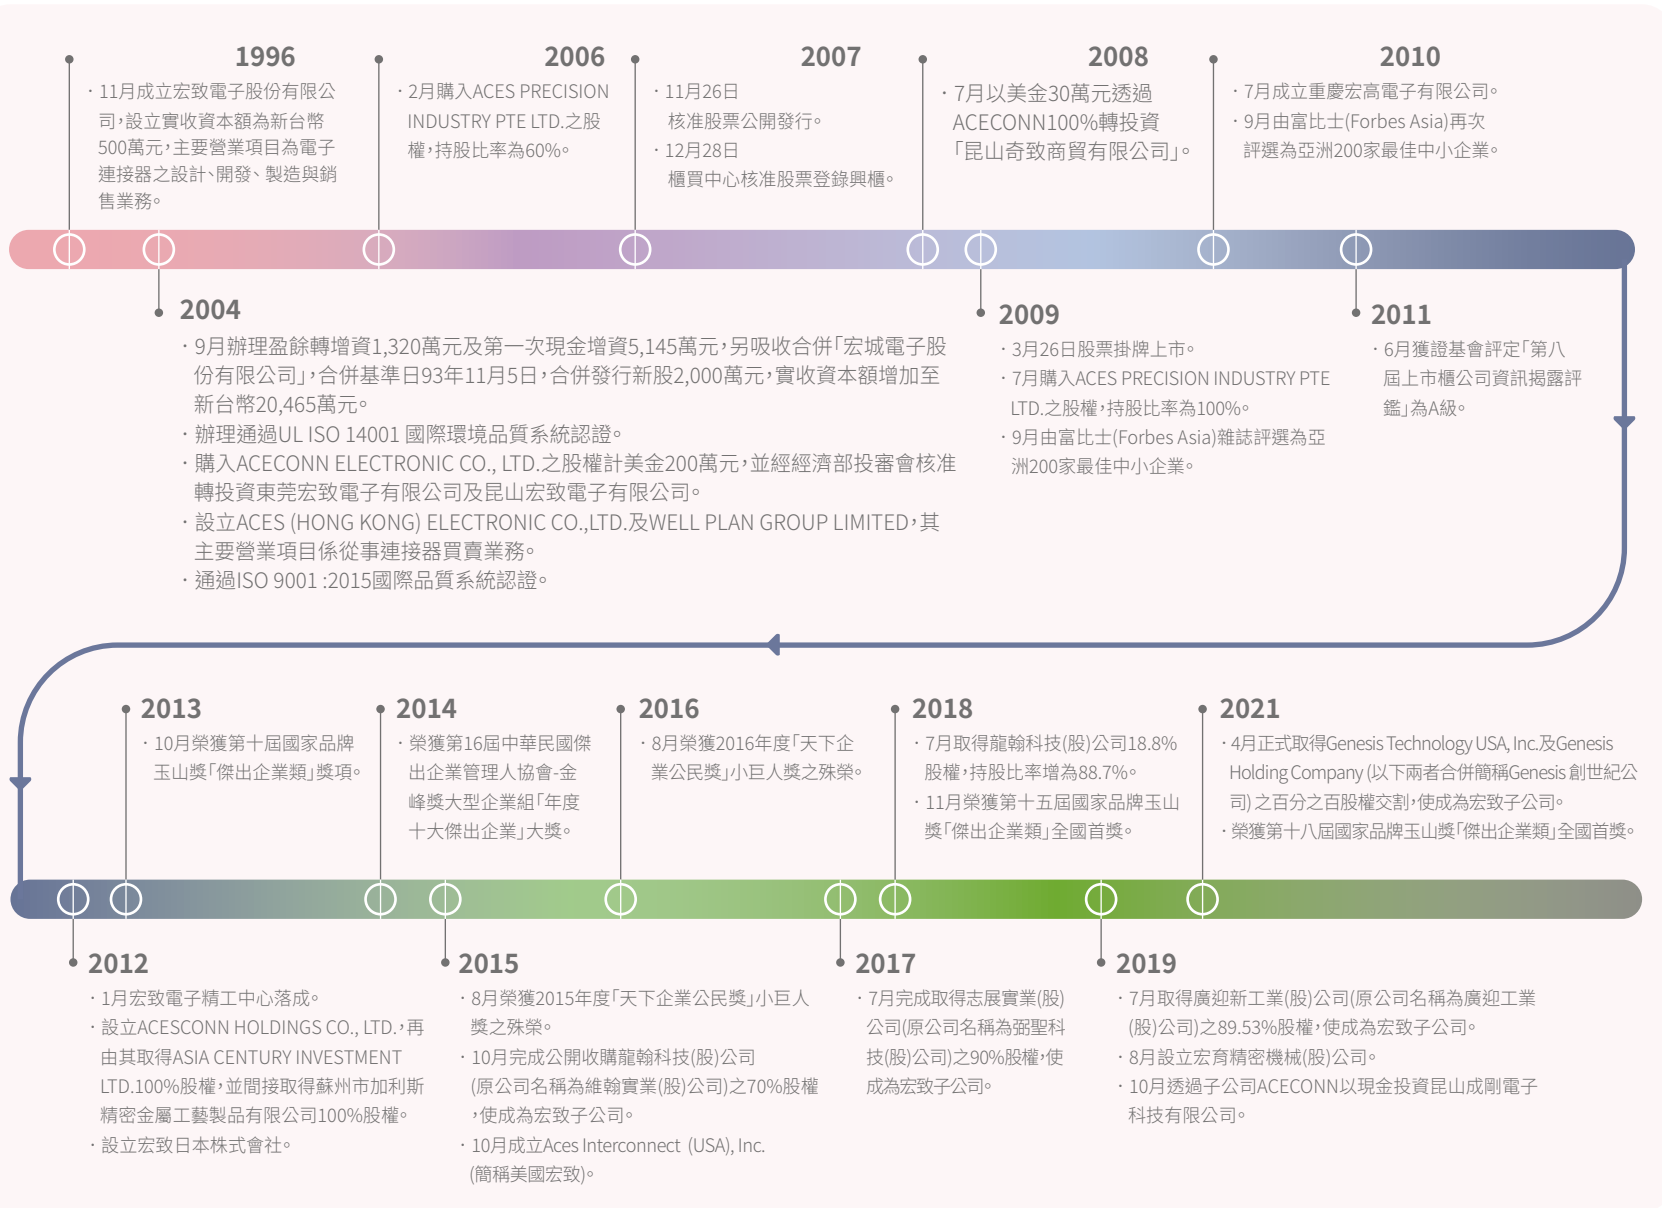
1996

・11月成立宏致電子股份有限公司，設立實收資本額為新台幣500萬元，主要營業項目為電子連接器之設計、開發、製造與銷售業務。

2006

・2月購入ACES PRECISION INDUSTRY PTE LTD.之股權，持股比率為60%。

2007

・11月26日核准股票公開發行。
・12月28日櫃買中心核准股票登錄興櫃。

2008

・7月以美金30萬元透過ACECONN100%轉投資「昆山奇致商貿有限公司」。

2010

・7月成立重慶宏高電子有限公司。
・9月由富比士(Forbes Asia)再次評選為亞洲200家最佳中小企業。

2004

・9月辦理盈餘轉增資1,320萬元及第一次現金增資5,145萬元，另吸收合併「宏城電子股份有限公司」，合併基準日93年11月5日，合併發行新股2,000萬元，實收資本額增加至新台幣20,465萬元。
・辦理通過UL ISO 14001 國際環境品質系統認證。
・購入ACECONN ELECTRONIC CO., LTD.之股權計美金200萬元，並經經濟部投審會核准轉投資東莞宏致電子有限公司及昆山宏致電子有限公司。
・設立ACES (HONG KONG) ELECTRONIC CO.,LTD.及WELL PLAN GROUP LIMITED，其主要營業項目係從事連接器買賣業務。
・通過ISO 9001 :2015國際品質系統認證。

2009

・3月26日股票掛牌上市。
・7月購入ACES PRECISION INDUSTRY PTE LTD.之股權，持股比率為100%。
・9月由富比士(Forbes Asia)雜誌評選為亞洲200家最佳中小企業。

2011

・6月獲證基會評定「第八屆上市櫃公司資訊揭露評鑑」為A級。

2013

・10月榮獲第十屆國家品牌玉山獎「傑出企業類」獎項。

2014

・榮獲第16屆中華民國傑出企業管理人協會-金峰獎大型企業組「年度十大傑出企業」大獎。

2016

・8月榮獲2016年度「天下企業公民獎」小巨人獎之殊榮。

2018

・7月取得龍翰科技(股)公司18.8%股權，持股比率增為88.7%。
・11月榮獲第十五屆國家品牌玉山獎「傑出企業類」全國首獎。

2021

・4月正式取得Genesis Technology USA, Inc.及Genesis Holding Company (以下兩者合併簡稱Genesis 創世紀公司) 之百分之百股權交割，使成為宏致子公司。
・榮獲第十八屆國家品牌玉山獎「傑出企業類」全國首獎。

2012

・1月宏致電子精工中心落成。
・設立ACESCONN HOLDINGS CO., LTD.，再由其取得ASIA CENTURY INVESTMENT LTD.100%股權，並間接取得蘇州市加利斯精密金屬工藝製品有限公司100%股權。
・設立宏致日本株式會社。

2015

・8月榮獲2015年度「天下企業公民獎」小巨人獎之殊榮。
・10月完成公開收購龍翰科技(股)公司(原公司名稱為維翰實業(股)公司)之70%股權，使成為宏致子公司。
・10月成立Aces Interconnect (USA), Inc.(簡稱美國宏致)。

2017

・7月完成取得志展實業(股)公司(原公司名稱為弼聖科技(股)公司)之90%股權，使成為宏致子公司。

2019

・7月取得廣迎新工業(股)公司(原公司名稱為廣迎工業(股)公司)之89.53%股權，使成為宏致子公司。
・8月設立宏育精密機械(股)公司。
・10月透過子公司ACECONN以現金投資昆山成剛電子科技有限公司。